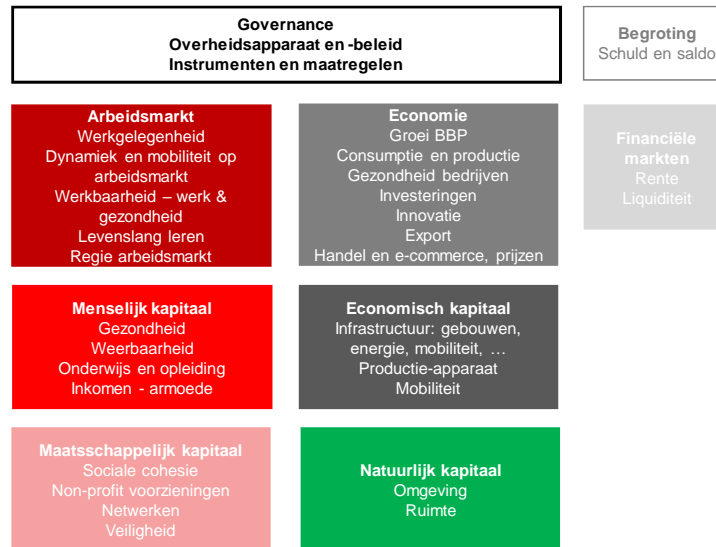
Governance
Overheidsapparaat en -beleid
Instrumenten en maatregelen

Begroting
Schuld en saldo

Arbeidsmarkt
Werkgelegenheid
Dynamiek en mobiliteit op arbeidsmarkt
Werkbaarheid – werk & gezondheid
Levenslang leren
Regie arbeidsmarkt

Economie
Groei BBP
Consumptie en productie
Gezondheid bedrijven
Investeringen
Innovatie
Export
Handel en e-commerce, prijzen

Financiële markten
Rente
Liquiditeit

Menselijk kapitaal
Gezondheid
Weerbaarheid
Onderwijs en opleiding
Inkomen - armoede

Economisch kapitaal
Infrastructuur: gebouwen, energie, mobiliteit, …
Productie-apparaat
Mobiliteit

Maatsschappelijk kapitaal
Sociale cohesie
Non-profit voorzieningen
Netwerken
Veiligheid

Natuurlijk kapitaal
Omgeving
Ruimte